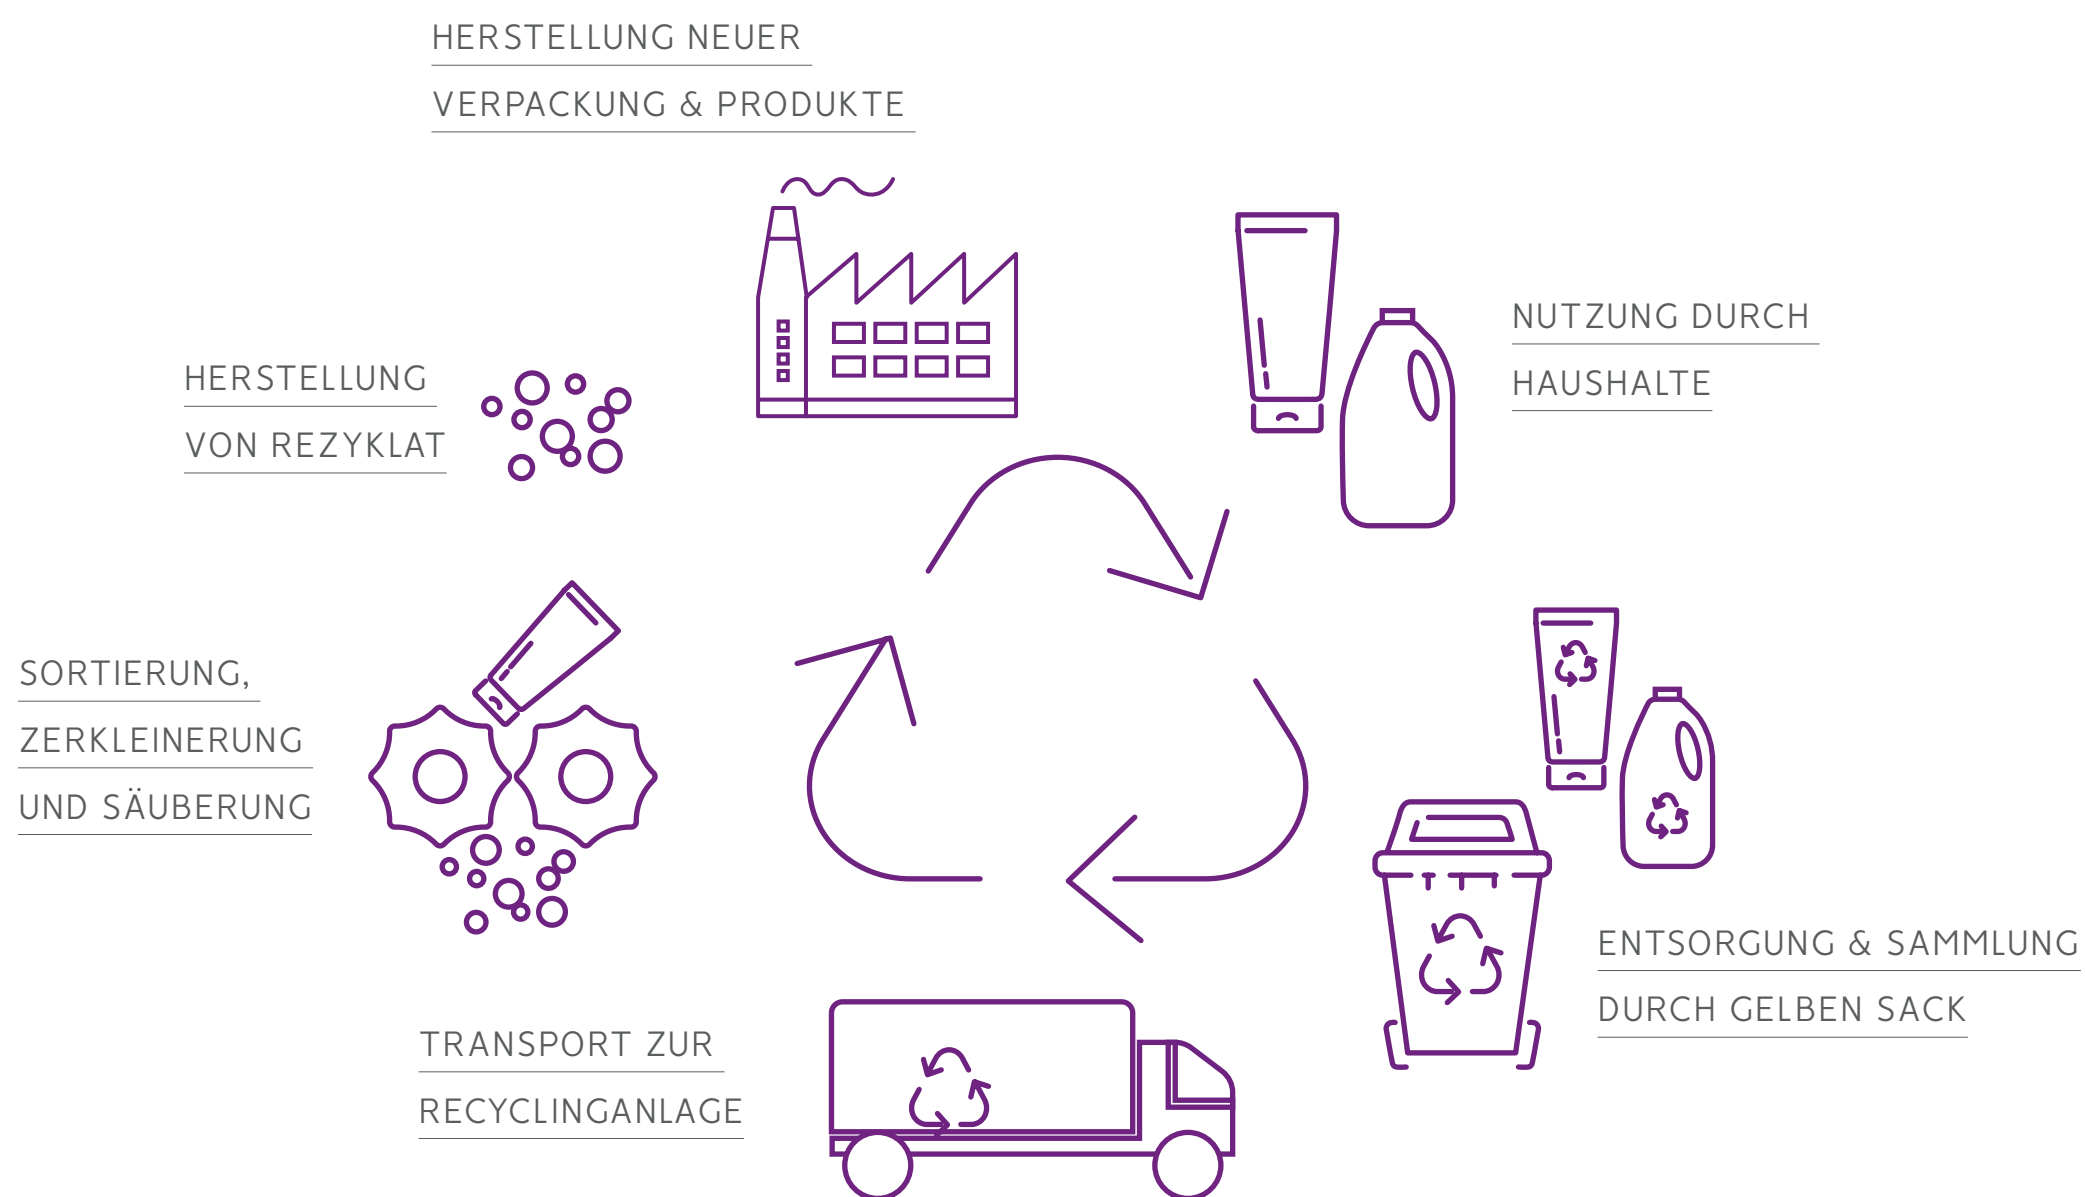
HERSTELLUNG NEUER
VERPACKUNG & PRODUKTE

NUTZUNG DURCH
HAUSHALTE

HERSTELLUNG
VON REZYKLAT

SORTIERUNG,
ZERKLEINERUNG
UND SÄUBERUNG

ENTSORGUNG & SAMMLUNG
DURCH GELBEN SACK

TRANSPORT ZUR
RECYCLINGANLAGE